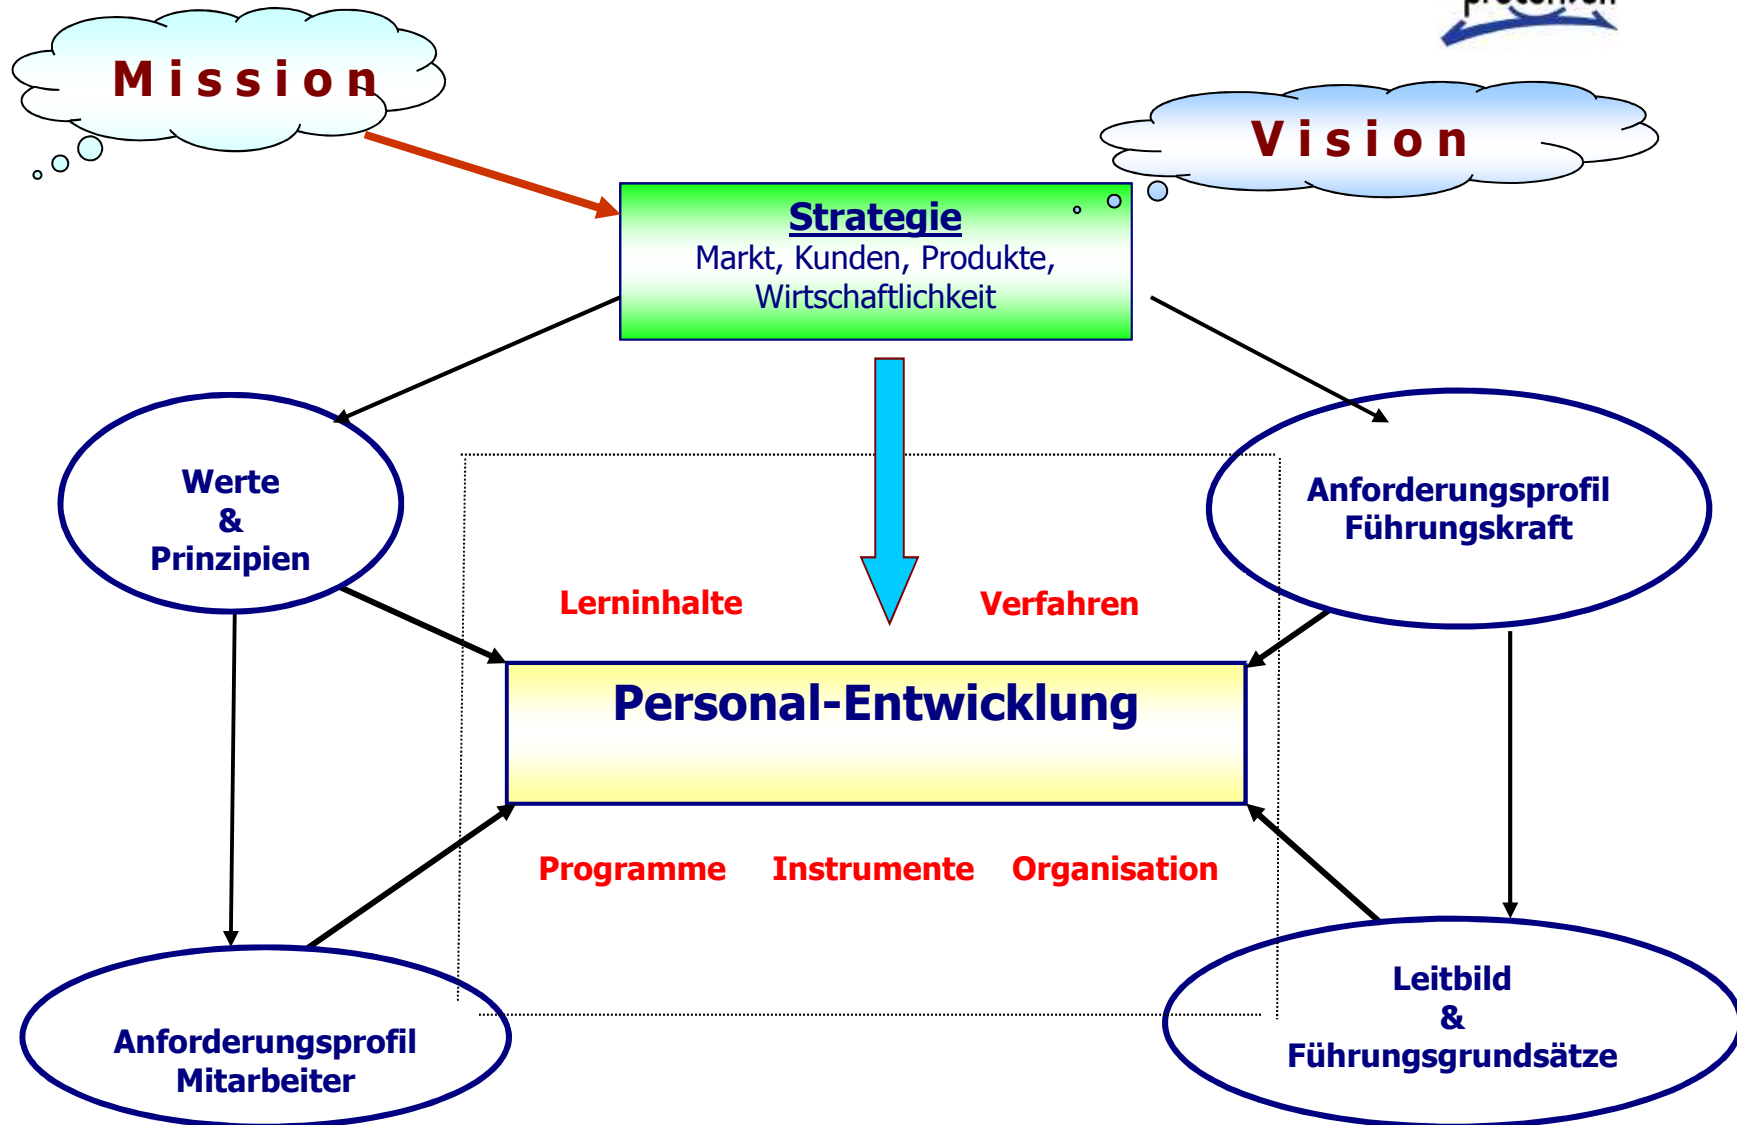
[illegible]

Mission

Vision

Strategie
Markt, Kunden, Produkte, Wirtschaftlichkeit

Werte
&
Prinzipien

Anforderungsprofil
Führungskraft

Lerninhalte

Verfahren

Personal-Entwicklung

Programme

Instrumente

Organisation

Anforderungsprofil
Mitarbeiter

Leitbild
&
Führungsgrundsätze